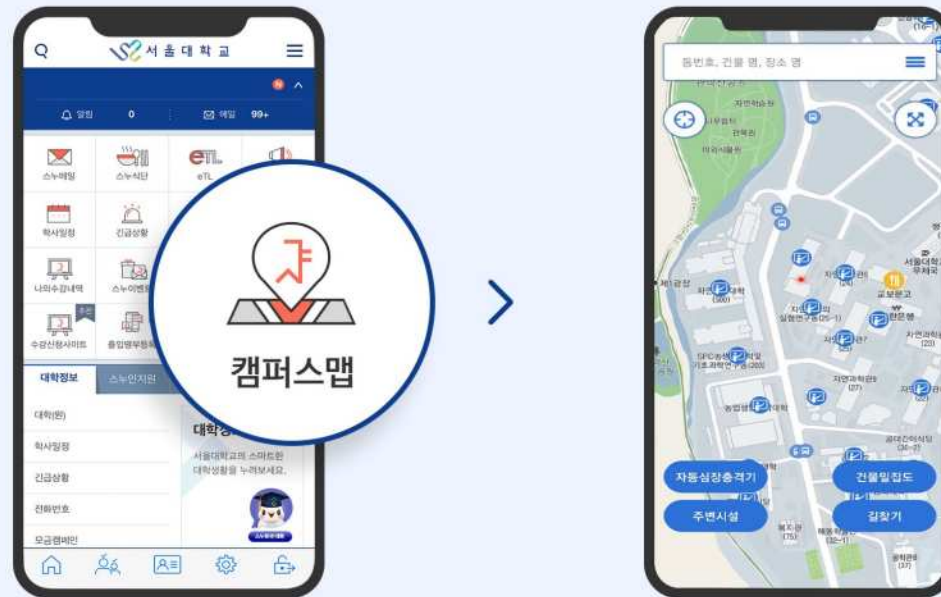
서울대학교

알림 0
메일 99+

스누메일
스누식단
eTL
학사일정
긴급상황
나의수강내역
스누이벤트
수강신청사이트
출입명부등록

대학정보
스누인지원

대학(원)
학사일정
긴급상황
전화번호
모금캠페인

대학생
서울대학교의 스마트한 대학생활을 누려보세요.

캠퍼스맵

동번호, 건물 명, 장소 명

자연대교수
자연과학
제1공학
SPC소
생활과학대학
자연과학관
교보문고
자동심장충격기
건물밀집도
주변시설
길찾기